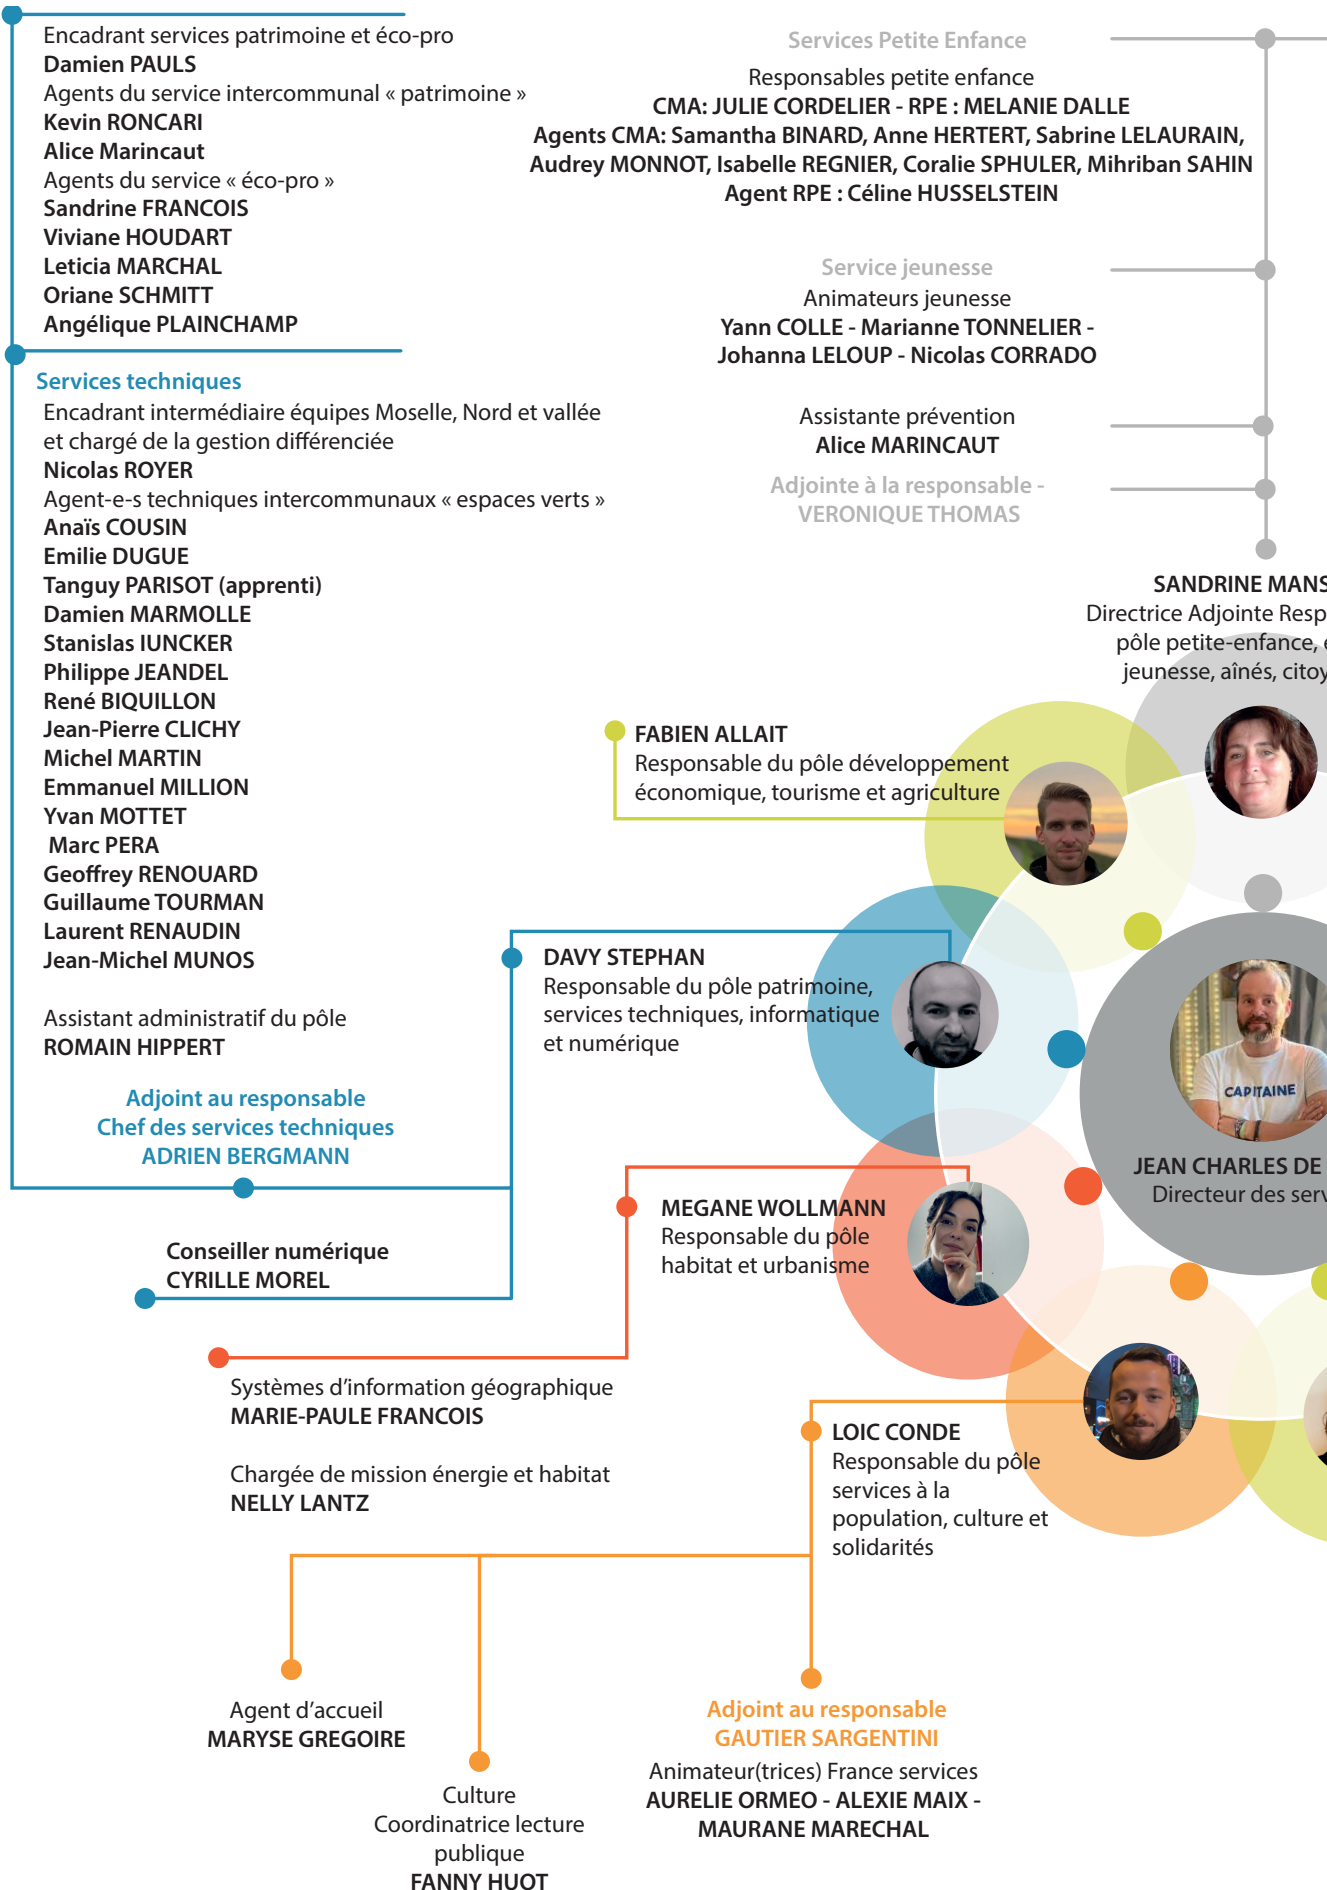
Encadrant services patrimoine et éco-pro
Damien PAULS
Agents du service intercommunal « patrimoine »
Kevin RONCARI
Alice Marincaut
Agents du service « éco-pro »
Sandrine FRANCOIS
Viviane HOUDART
Leticia MARCHAL
Oriane SCHMITT
Angélique PLAINCHAMP

Services techniques
Encadrant intermédiaire équipes Moselle, Nord et vallée et chargé de la gestion différenciée
Nicolas ROYER
Agent-e-s techniques intercommunaux « espaces verts »
Anaïs COUSIN
Emilie DUGUE
Tanguy PARISOT (apprenti)
Damien MARMOLLE
Stanislas IUNCKER
Philippe JEANDEL
René BIQUILLON
Jean-Pierre CLICHY
Michel MARTIN
Emmanuel MILLION
Yvan MOTTET
Marc PERA
Geoffrey RENOUARD
Guillaume TOURMAN
Laurent RENAUDIN
Jean-Michel MUNOS

Assistant administratif du pôle
ROMAIN HIPPERT

Adjoint au responsable
Chef des services techniques
ADRIEN BERGMANN

Conseiller numérique
CYRILLE MOREL

Systèmes d'information géographique
MARIE-PAULE FRANCOIS

Chargée de mission énergie et habitat
NELLY LANTZ

Agent d'accueil
MARYSE GREGOIRE

Culture
Coordinatrice lecture publique
FANNY HUOT

Services Petite Enfance
Responsables petite enfance
CMA: JULIE CORDELIER - RPE : MELANIE DALLE
Agents CMA: Samantha BINARD, Anne HERTERT, Sabrine LELAURAIN, Audrey MONNOT, Isabelle REGNIER, Coralie SPHULER, Mihriban SAHIN
Agent RPE : Céline HUSSELSTEIN

Service jeunesse
Animateurs jeunesse
Yann COLLE - Marianne TONNELIER - Johanna LELOUP - Nicolas CORRADO

Assistante prévention
Alice MARINCAUT

Adjointe à la responsable -
VERONIQUE THOMAS

SANDRINE MANS
Directrice Adjointe Resp
pôle petite-enfance,
jeunesse, aînés, citoy

FABIEN ALLAIT
Responsable du pôle développement économique, tourisme et agriculture

DAVY STEPHAN
Responsable du pôle patrimoine, services techniques, informatique et numérique

CAPITAINE

JEAN CHARLES DE
Directeur des serv

MEGANE WOLLMANN
Responsable du pôle habitat et urbanisme

LOIC CONDE
Responsable du pôle services à la population, culture et solidarités

Adjoint au responsable
GAUTIER SARGENTINI
Animateur(trices) France services
AURELIE ORMEO - ALEXIE MAIX - MAURANE MARECHAL